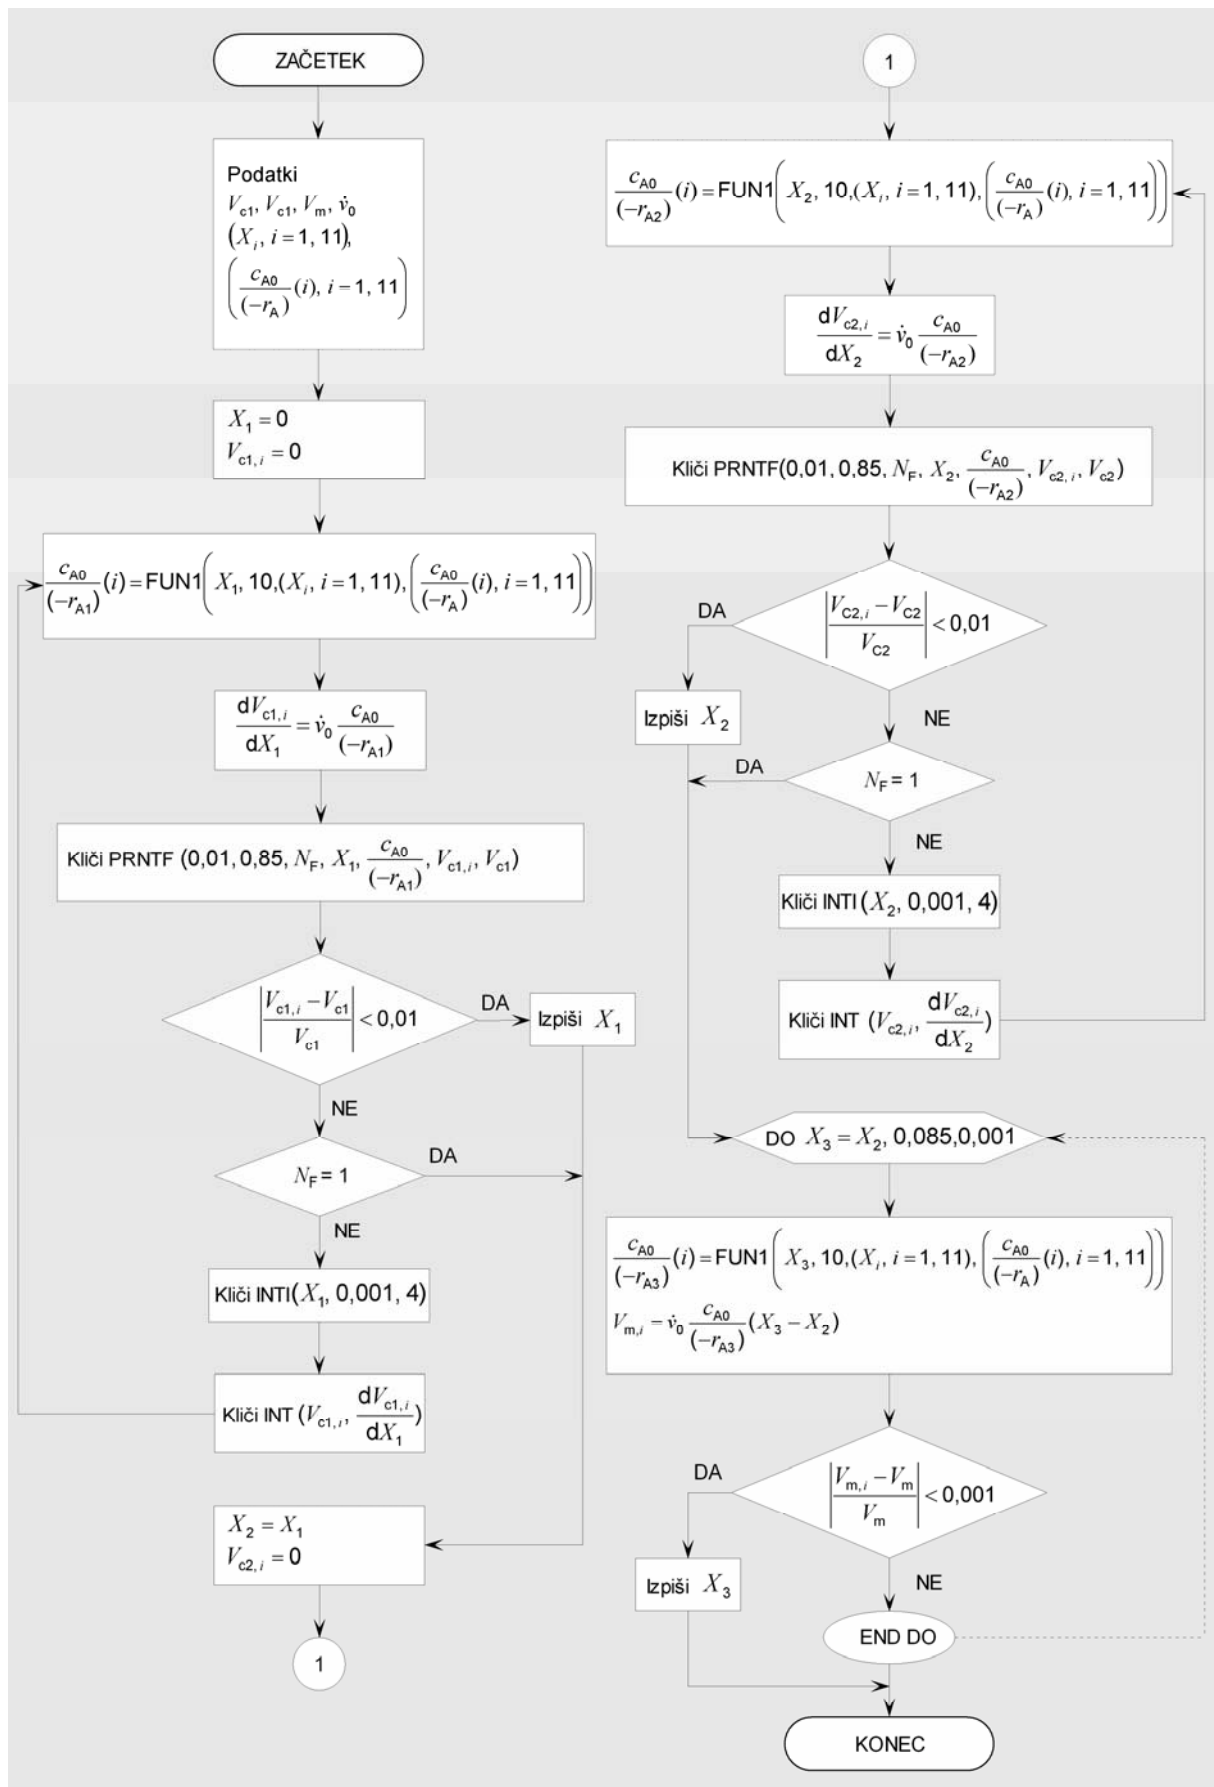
ZAČETEK

Podatki
$V_{c1}, V_{c1}, V_m, \dot{v}_0$
$(X_i, i=1, 11),$
$\left(\frac{c_{A0}}{(-r_A)}(i), i=1, 11\right)$

$X_1 = 0$
$V_{c1,i} = 0$

$\frac{c_{A0}}{(-r_{A1})}(i) = FUN1\left(X_1, 10, (X_i, i=1, 11), \left(\frac{c_{A0}}{(-r_A)}(i), i=1, 11\right)\right)$

$\frac{dV_{c1,i}}{dX_1} = \dot{v}_0 \frac{c_{A0}}{(-r_{A1})}$

Kliči PRNTF $(0{,}01, 0{,}85, N_F, X_1, \frac{c_{A0}}{(-r_{A1})}, V_{c1,i}, V_{c1})$

$\left|\frac{V_{c1,i} - V_{c1}}{V_{c1}}\right| < 0{,}01$

DA

Izpiši $X_1$

NE

$N_F = 1$

DA

NE

Kliči INTI$(X_1, 0{,}001, 4)$

Kliči INT $(V_{c1,i}, \frac{dV_{c1,i}}{dX_1})$

$X_2 = X_1$
$V_{c2,i} = 0$

1

1

$\frac{c_{A0}}{(-r_{A2})}(i) = FUN1\left(X_2, 10, (X_i, i=1, 11), \left(\frac{c_{A0}}{(-r_A)}(i), i=1, 11\right)\right)$

$\frac{dV_{c2,i}}{dX_2} = \dot{v}_0 \frac{c_{A0}}{(-r_{A2})}$

Kliči PRNTF$(0{,}01, 0{,}85, N_F, X_2, \frac{c_{A0}}{(-r_{A2})}, V_{c2,i}, V_{c2})$

DA

$\left|\frac{V_{c2,i} - V_{c2}}{V_{c2}}\right| < 0{,}01$

Izpiši $X_2$

NE

DA

$N_F = 1$

NE

Kliči INTI$(X_2, 0{,}001, 4)$

Kliči INT $(V_{c2,i}, \frac{dV_{c2,i}}{dX_2})$

DO $X_3 = X_2, 0{,}085, 0{,}001$

$\frac{c_{A0}}{(-r_{A3})}(i) = FUN1\left(X_3, 10, (X_i, i=1, 11), \left(\frac{c_{A0}}{(-r_A)}(i), i=1, 11\right)\right)$
$V_{m,i} = \dot{v}_0 \frac{c_{A0}}{(-r_{A3})}(X_3 - X_2)$

DA

$\left|\frac{V_{m,i} - V_m}{V_m}\right| < 0{,}001$

Izpiši $X_3$

NE

END DO

KONEC